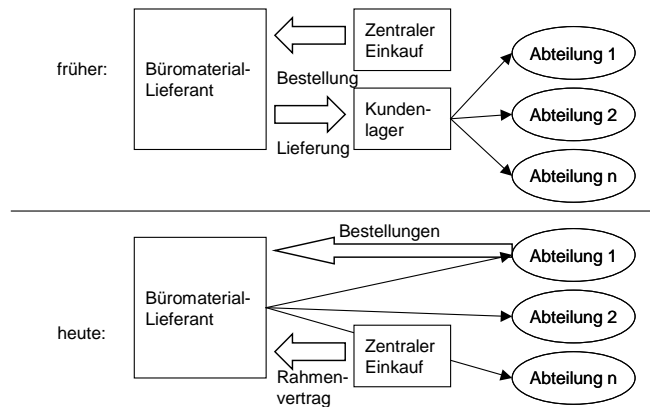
früher:

Büromaterial-Lieferant

Zentraler Einkauf

Bestellung

Kunden-lager

Lieferung

Abteilung 1

Abteilung 2

Abteilung n

heute:

Büromaterial-Lieferant

Bestellungen

Abteilung 1

Abteilung 2

Zentraler Einkauf

Rahmen-vertrag

Abteilung n